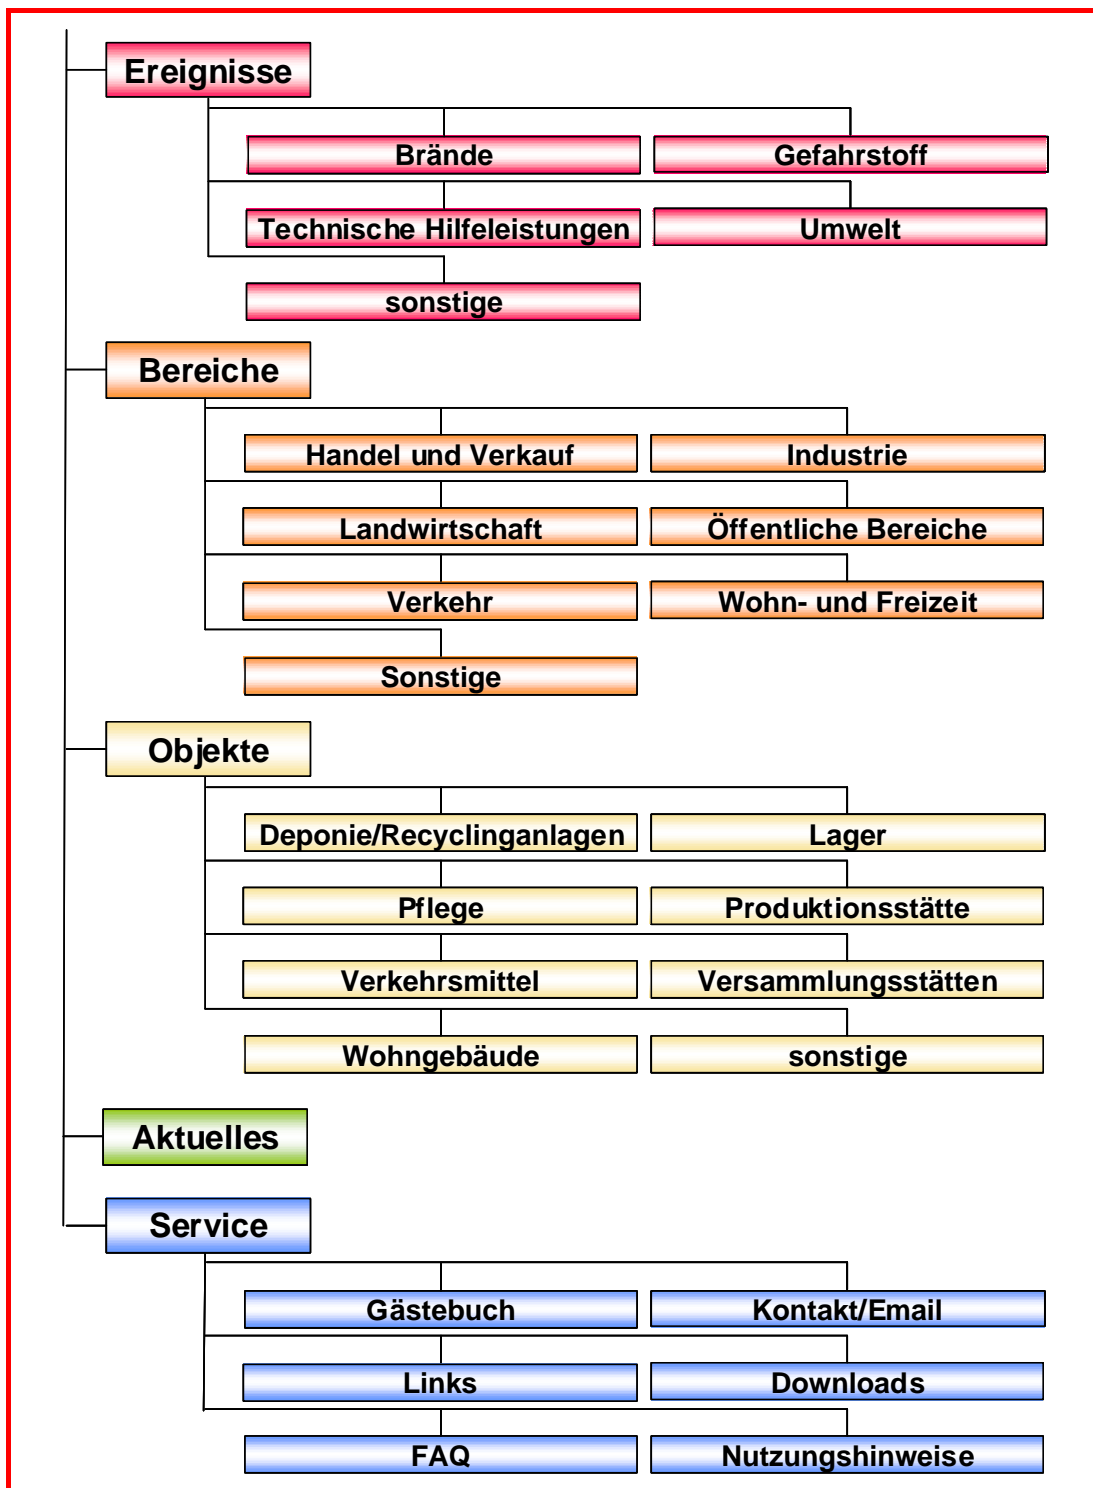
Ereignisse

Brände

Gefahrstoff

Technische Hilfeleistungen

Umwelt

sonstige

Bereiche

Handel und Verkauf

Industrie

Landwirtschaft

Öffentliche Bereiche

Verkehr

Wohn- und Freizeit

Sonstige

Objekte

Deponie/Recyclinganlagen

Lager

Pflege

Produktionsstätte

Verkehrsmittel

Versammlungsstätten

Wohngebäude

sonstige

Aktuelles

Service

Gästebuch

Kontakt/Email

Links

Downloads

FAQ

Nutzungshinweise